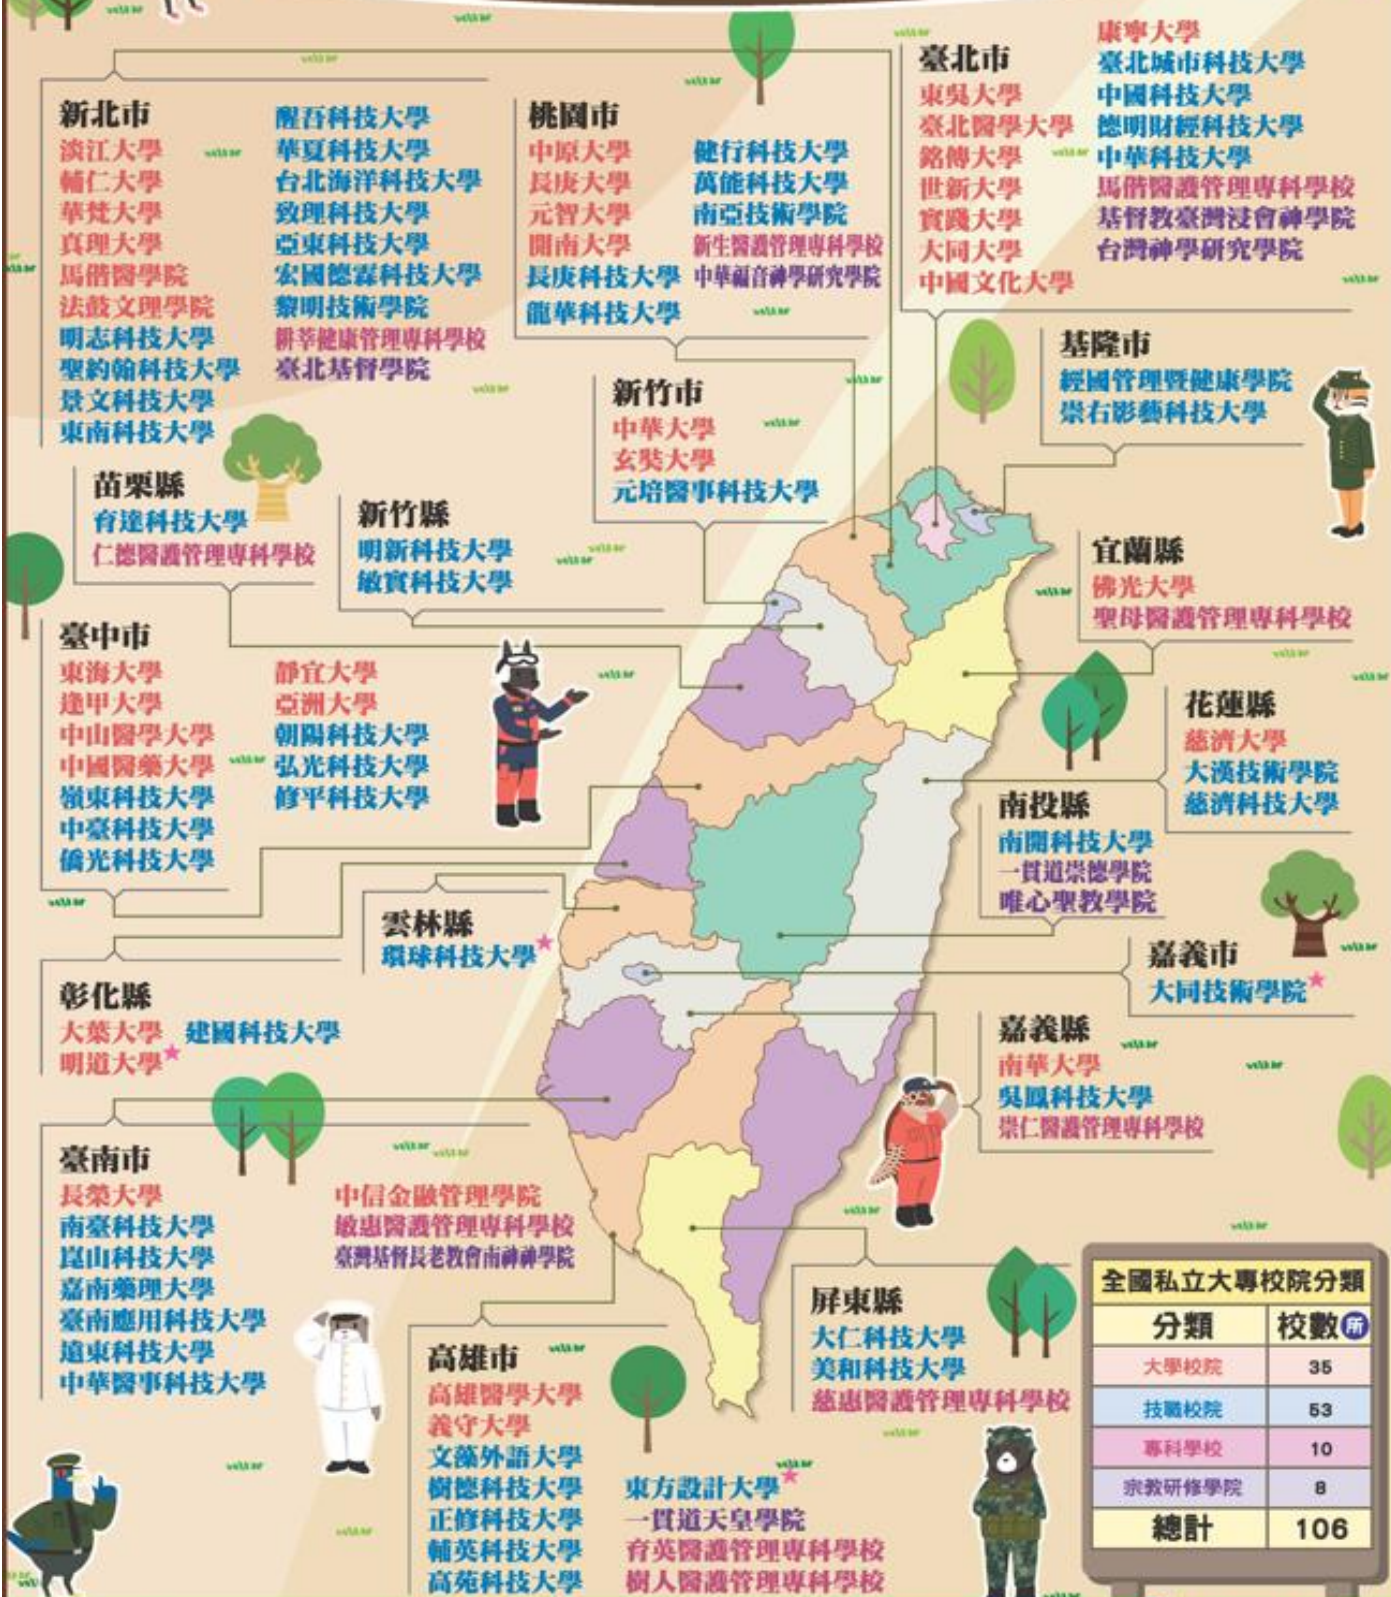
新北市
淡江大學
輔仁大學
華梵大學
真理大學
馬偕醫學院
法鼓文理學院
明志科技大學
聖約翰科技大學
景文科技大學
東南科技大學

醒吾科技大學
華夏科技大學
台北海洋科技大學
致理科技大學
亞東科技大學
宏國德霖科技大學
黎明技術學院
耕莘健康管理專科學校
臺北基督學院

桃園市
中原大學
長庚大學
元智大學
開南大學
長庚科技大學
龍華科技大學

健行科技大學
萬能科技大學
南亞技術學院
新生醫護管理專科學校
中華福音神學研究學院

臺北市
東吳大學
臺北醫學大學
銘傳大學
世新大學
實踐大學
大同大學
中國文化大學

康寧大學
臺北城市科技大學
中國科技大學
德明財經科技大學
中華科技大學
馬偕醫護管理專科學校
基督教臺灣浸會神學院
台灣神學研究學院

基隆市
經國管理暨健康學院
崇右影藝科技大學

新竹市
中華大學
玄奘大學
元培醫事科技大學

苗栗縣
育達科技大學
仁德醫護管理專科學校

新竹縣
明新科技大學
敏實科技大學

宜蘭縣
佛光大學
聖母醫護管理專科學校

臺中市
東海大學
逢甲大學
中山醫學大學
中國醫藥大學
嶺東科技大學
中臺科技大學
僑光科技大學

靜宜大學
亞洲大學
朝陽科技大學
弘光科技大學
修平科技大學

花蓮縣
慈濟大學
大漢技術學院
慈濟科技大學

南投縣
南開科技大學
一貫道崇德學院
唯心聖教學院

雲林縣
環球科技大學

嘉義市
大同技術學院

彰化縣
大葉大學
明道大學
建國科技大學

嘉義縣
南華大學
吳鳳科技大學
崇仁醫護管理專科學校

臺南市
長榮大學
南臺科技大學
崑山科技大學
嘉南藥理大學
臺南應用科技大學
遠東科技大學
中華醫事科技大學

中信金融管理學院
敏惠醫護管理專科學校
臺灣基督長老教會南神神學院

屏東縣
大仁科技大學
美和科技大學
慈惠醫護管理專科學校

高雄市
高雄醫學大學
義守大學
文藻外語大學
樹德科技大學
正修科技大學
輔英科技大學
高苑科技大學

東方設計大學
一貫道天皇學院
育英醫護管理專科學校
樹人醫護管理專科學校

全國私立大專校院分類
| 分類 | 校數 所 |
|---|---|
| 大學校院 | 35 |
| 技職校院 | 53 |
| 專科學校 | 10 |
| 宗教研修學院 | 8 |
| 總計 | 106 |